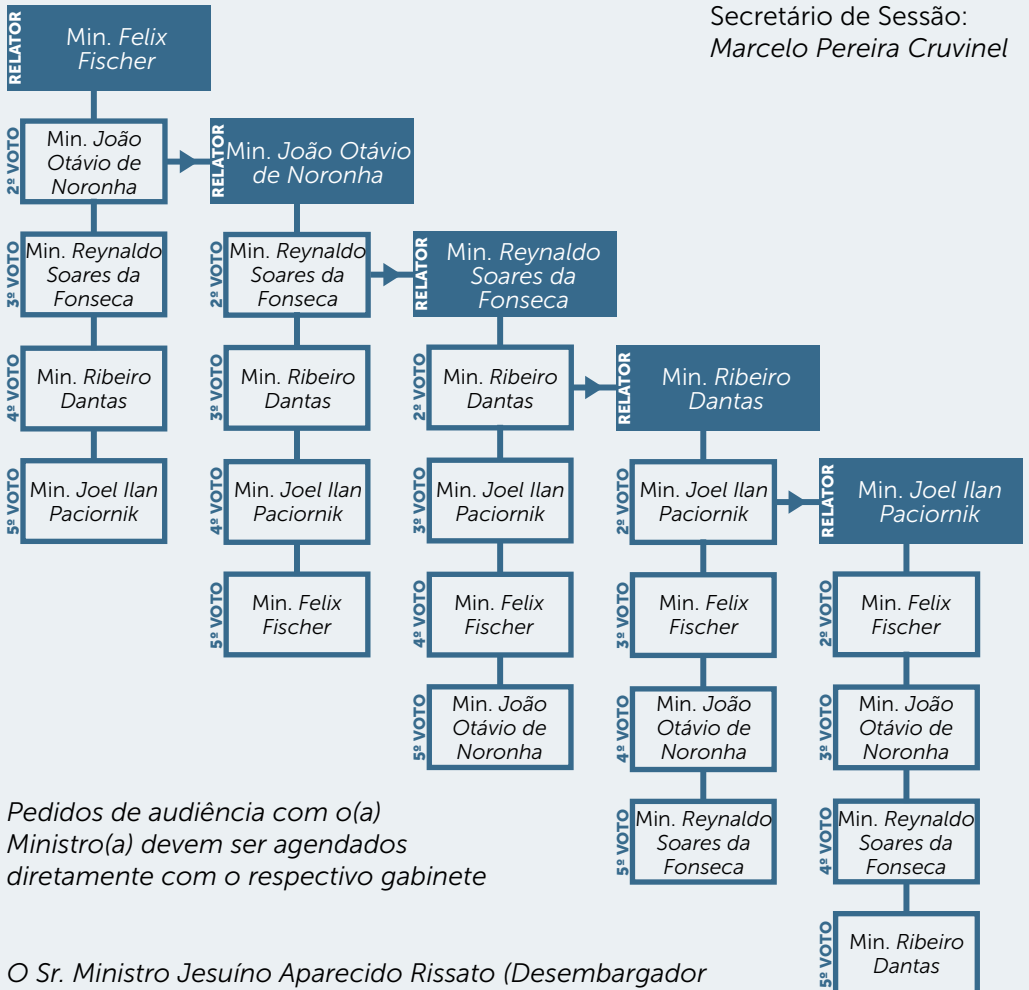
Secretário de Sessão:
Marcelo Pereira Cruvinel

RELATOR Min. Felix Fischer
2º VOTO Min. João Otávio de Noronha
3º VOTO Min. Reynaldo Soares da Fonseca
4º VOTO Min. Ribeiro Dantas
5º VOTO Min. Joel Ilan Paciornik

RELATOR Min. João Otávio de Noronha
2º VOTO Min. Reynaldo Soares da Fonseca
3º VOTO Min. Ribeiro Dantas
4º VOTO Min. Joel Ilan Paciornik
5º VOTO Min. Felix Fischer

RELATOR Min. Reynaldo Soares da Fonseca
2º VOTO Min. Ribeiro Dantas
3º VOTO Min. Joel Ilan Paciornik
4º VOTO Min. Felix Fischer
5º VOTO Min. João Otávio de Noronha

RELATOR Min. Ribeiro Dantas
2º VOTO Min. Joel Ilan Paciornik
3º VOTO Min. Felix Fischer
4º VOTO Min. João Otávio de Noronha
5º VOTO Min. Reynaldo Soares da Fonseca

RELATOR Min. Joel Ilan Paciornik
2º VOTO Min. Felix Fischer
3º VOTO Min. João Otávio de Noronha
4º VOTO Min. Reynaldo Soares da Fonseca
5º VOTO Min. Ribeiro Dantas

Pedidos de audiência com o(a) Ministro(a) devem ser agendados diretamente com o respectivo gabinete

O Sr. Ministro Jesuíno Aparecido Rissato (Desembargador